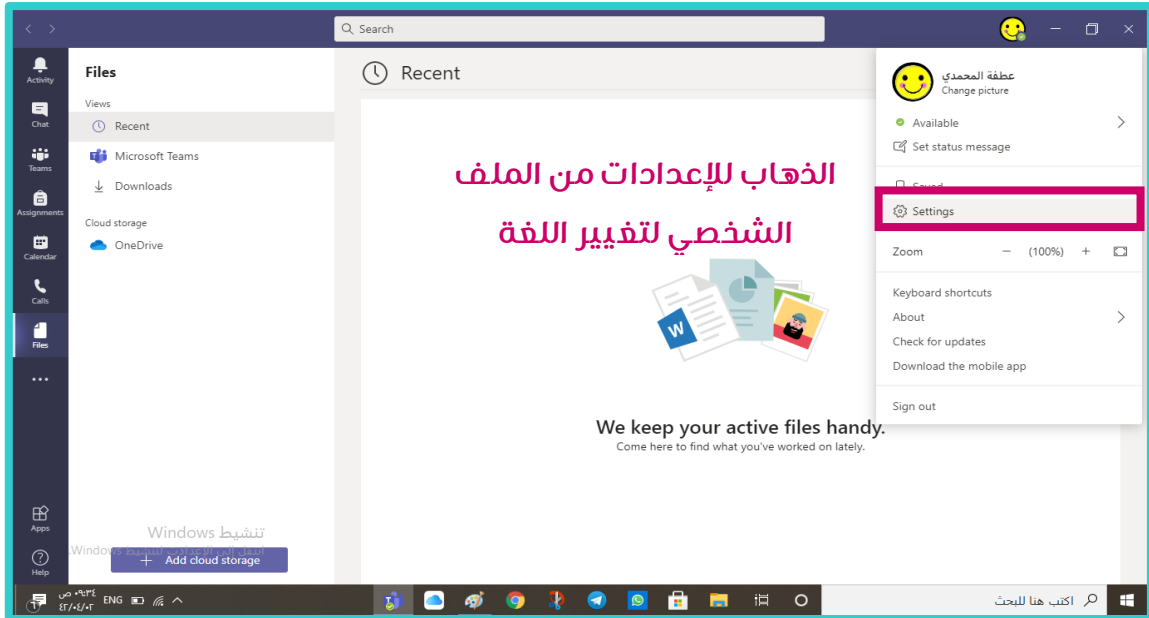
Search

Activity
Chat
Teams
Assignments
Calendar
Calls
Files
...
Apps
Help

Files
Views
Recent
Microsoft Teams
Downloads
Cloud storage
OneDrive

Recent

الذهاب للإعدادات من الملف الشخصي لتغيير اللغة

We keep your active files handy.
Come here to find what you've worked on lately.

عطفة المحمدي
Change picture
Available
Set status message
Saved
Settings
Zoom − (100%) +
Keyboard shortcuts
About
Check for updates
Download the mobile app
Sign out

تنشيط Windows
انتقل إلى الإعدادات لتنشيط Windows.
+ Add cloud storage

اكتب هنا للبحث
ENG
٠٩:٣٤ ص
٤٢/٠٤/٠٣